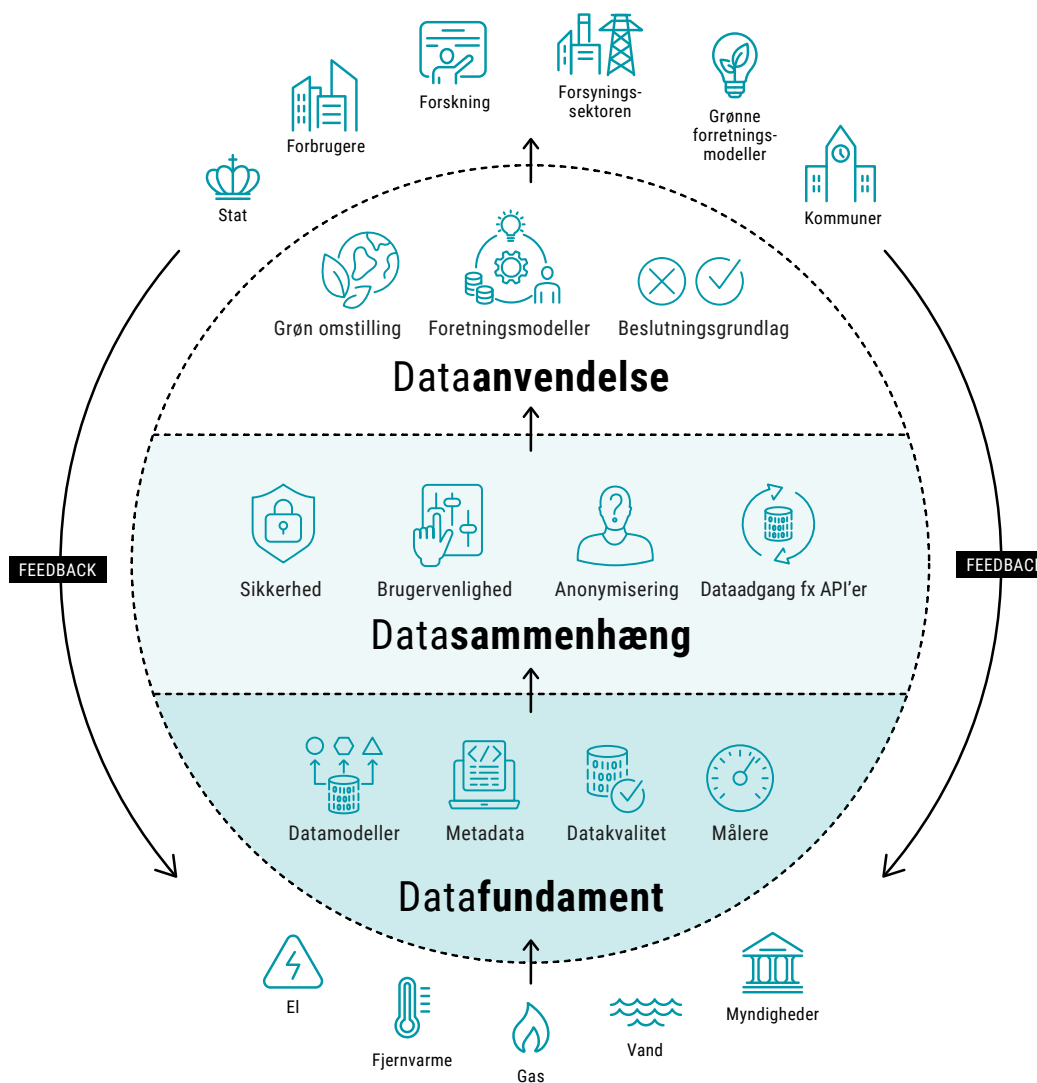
Forskning

Forsynings-sektoren

Forbrugere

Grønne forretnings-modeller

Stat

Kommuner

Grøn omstilling

Foretningsmodeller

Beslutningsgrundlag

Dataanvendelse

FEEDBACK

FEEDBACK

Sikkerhed

Brugervenlighed

Anonymisering

Dataadgang fx API'er

Datasammenhæng

Datamodeller

Metadata

Datakvalitet

Målere

Datafundament

El

Fjernvarme

Gas

Vand

Myndigheder